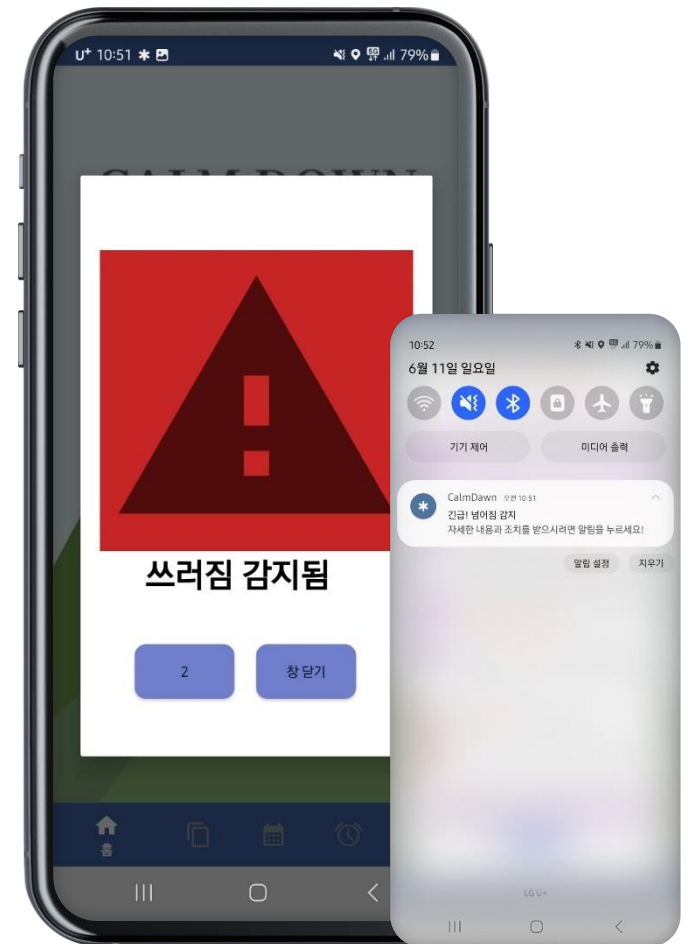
U+ 10:51 79%

CALM DOWN

쓰러짐 감지됨

2

창 닫기

홈

10:52 79%

6월 11일 일요일

기기 제어

미디어 출력

CalmDawn 오전 10:51

긴급! 넘어짐 감지

자세한 내용과 조치를 받으시려면 알림을 누르세요!

알림 설정

지우기

LG U+